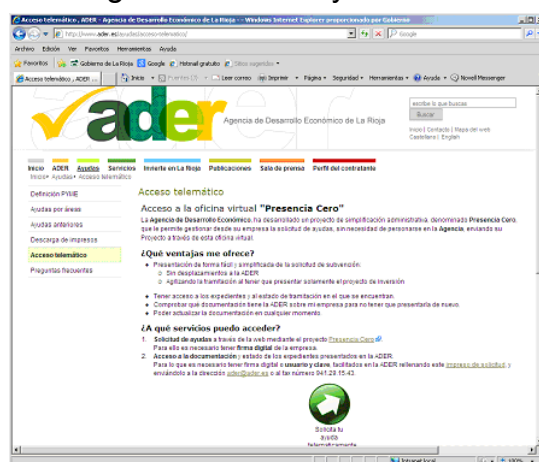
Acceso telemático , ADER - Agencia de Desarrollo Económico de La Rioja - Windows Internet Explorer proporcionado por Gobierno

http://www.ader.es/ayudas/acceso-telematico/

Google

Archivo Edición Ver Favoritos Herramientas Ayuda

Favoritos Gobierno de La Rioja Google Hotmail gratuito Sitios sugeridos

Acceso telemático , ADER

Inicio Fuentes (J) Leer correo Imprimir Página Seguridad Herramientas Ayuda Novell Messenger

ader

Agencia de Desarrollo Económico de La Rioja

escribe lo que buscas

Buscar

Inicio | Contacto | Mapa del web
Castellano | English

Inicio ADER Ayudas Servicios Invertir en La Rioja Publicaciones Sala de prensa Perfil del contratante

Inicio › Ayudas › Acceso telemático

Definición PYME

Ayudas por áreas

Ayudas anteriores

Descarga de impresos

Acceso telemático

Preguntas frecuentes

Acceso telemático

Acceso a la oficina virtual "Presencia Cero"

La Agencia de Desarrollo Económico, ha desarrollado un proyecto de simplificación administrativa, denominado Presencia Cero, que le permite gestionar desde su empresa la solicitud de ayudas, sin necesidad de personarse en la Agencia, enviando su Proyecto a través de esta oficina virtual.

¿Qué ventajas me ofrece?

• Presentación de forma fácil y simplificada de la solicitud de subvención:
o Sin desplazamientos a la ADER
o Agilizando la tramitación al tener que presentar solamente el proyecto de inversión

• Tener acceso a los expedientes y al estado de tramitación en el que se encuentran.
• Comprobar qué documentación tiene la ADER sobre mi empresa para no tener que presentarla de nuevo.
• Poder actualizar la documentación en cualquier momento.

¿A qué servicios puedo acceder?

1. Solicitud de ayudas a través de la web mediante el proyecto Presencia Cero.
Para ello es necesario tener firma digital de la empresa.
2. Acceso a la documentación y estado de los expedientes presentados en la ADER.
Para lo que es necesario tener firma digital o usuario y clave, facilitados en la ADER rellenando este impreso de solicitud, y enviándolo a la dirección ader@ader.es o al fax número 941.29.15.43.

Solicita tu ayuda telemáticamente

Internet local

100%